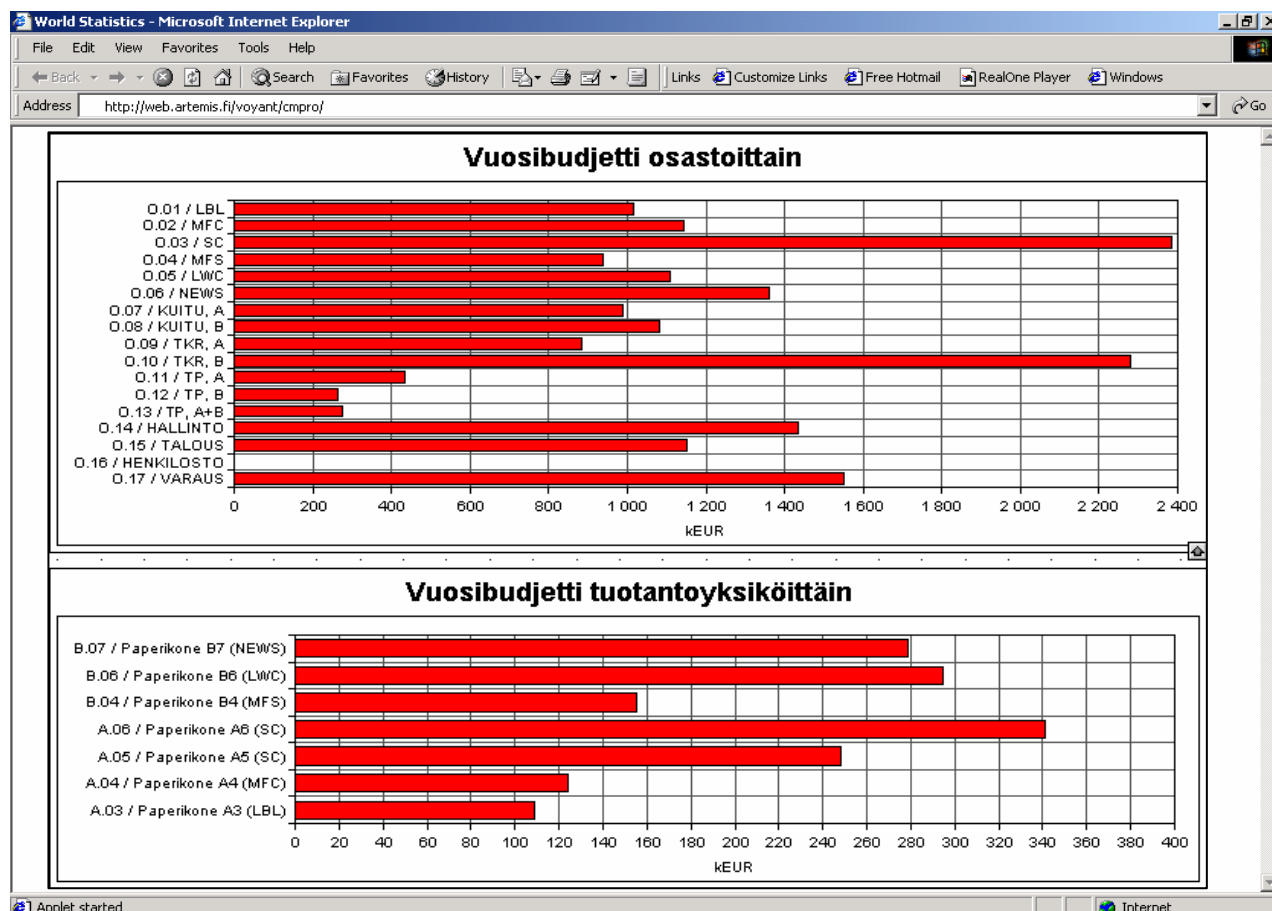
World Statistics - Microsoft Internet Explorer

File Edit View Favorites Tools Help

Back Search Favorites History Links Customize Links Free Hotmail RealOne Player Windows

Address http://web.artemis.fi/voyant/cmpro/ Go

Vuosibudjetti osastoittain

O.01 / LBL
O.02 / MFC
O.03 / SC
O.04 / MFS
O.05 / LWC
O.06 / NEWS
O.07 / KUITU, A
O.08 / KUITU, B
O.09 / TKR, A
O.10 / TKR, B
O.11 / TP, A
O.12 / TP, B
O.13 / TP, A+B
O.14 / HALLINTO
O.15 / TALOUS
O.16 / HENKILOSTO
O.17 / VARAUS

0 200 400 600 800 1 000 1 200 1 400 1 600 1 800 2 000 2 200 2 400
kEUR

Vuosibudjetti tuotantoyksiköittäin

B.07 / Paperikone B7 (NEWS)
B.06 / Paperikone B6 (LWC)
B.04 / Paperikone B4 (MFS)
A.06 / Paperikone A6 (SC)
A.05 / Paperikone A5 (SC)
A.04 / Paperikone A4 (MFC)
A.03 / Paperikone A3 (LBL)

0 20 40 60 80 100 120 140 160 180 200 220 240 260 280 300 320 340 360 380 400
kEUR

Applet started Internet